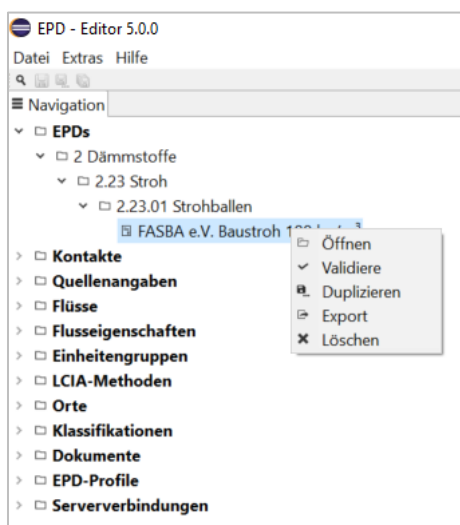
EPD - Editor 5.0.0

Datei Extras Hilfe

Navigation

EPDs
2 Dämmstoffe
2.23 Stroh
2.23.01 Strohballen
FASBA e.V. Baustroh 1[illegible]

Öffnen
Validiere
Duplizieren
Export
Löschen

Kontakte
Quellenangaben
Flüsse
Flusseigenschaften
Einheitengruppen
LCIA-Methoden
Orte
Klassifikationen
Dokumente
EPD-Profile
Serververbindungen